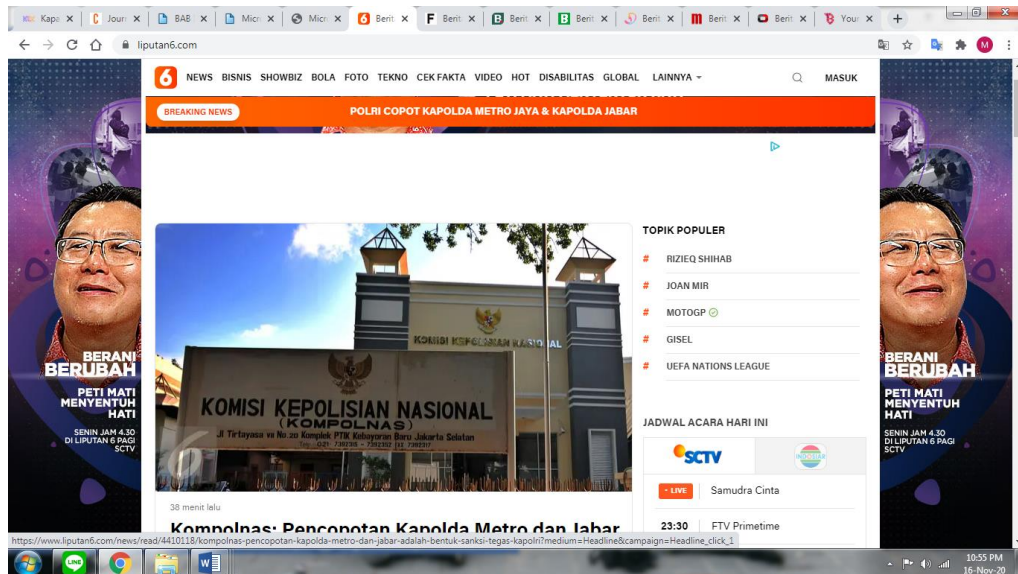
Kapa × | Jour × | BAB × | Micr × | Micr × | Berit × | Berit × | Berit × | Berit × | Berit × | Berit × | Berit × | Your ×

liputan6.com

6 NEWS BISNIS SHOWBIZ BOLA FOTO TEKNO CEK FAKTA VIDEO HOT DISABILITAS GLOBAL LAINNYA MASUK

BREAKING NEWS POLRI COPOT KAPOLDA METRO JAYA & KAPOLDA JABAR

KOMISI KEPOLISIAN NASIONAL

KOMISI KEPOLISIAN NASIONAL (KOMPOLNAS) Jl Tirtayasa vii No.20 Komplek PTIK Kebayoran Baru Jakarta Selatan

38 menit lalu

Kompolnas: Pencopotan Kapolda Metro dan Jabar

TOPIK POPULER
# RIZIEQ SHIHAB
# JOAN MIR
# MOTOGP
# GISEL
# UEFA NATIONS LEAGUE

JADWAL ACARA HARI INI
SCTV
INDOSIAR
LIVE Samudra Cinta
23:30 FTV Primetime

BERANI BERUBAH
PETI MATI MENYENTUH HATI
SENIN JAM 4.30 DI LIPUTAN 6 PAGI SCTV

BERANI BERUBAH
PETI MATI MENYENTUH HATI
SENIN JAM 4.30 DI LIPUTAN 6 PAGI SCTV

https://www.liputan6.com/news/read/4410118/kompolnas-pencopotan-kapolda-metro-dan-jabar-adalah-bentuk-sanksi-tegas-kapolri?medium=Headline&campaign=Headline_click_1

10:55 PM
16-Nov-20